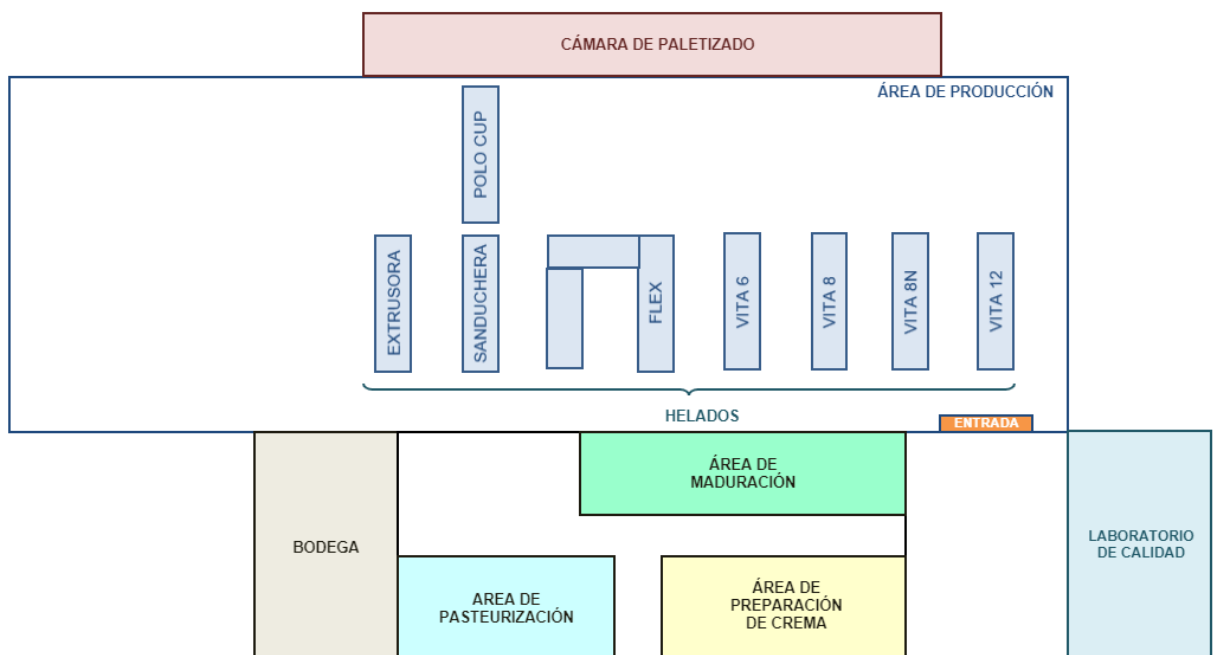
CÁMARA DE PALETIZADO

ÁREA DE PRODUCCIÓN

POLO CUP

EXTRUSORA

SANDUCHERA

FLEX

VITA 6

VITA 8

VITA 8N

VITA 12

HELADOS

ENTRADA

ÁREA DE MADURACIÓN

BODEGA

LABORATORIO DE CALIDAD

AREA DE PASTEURIZACIÓN

ÁREA DE PREPARACIÓN DE CREMA